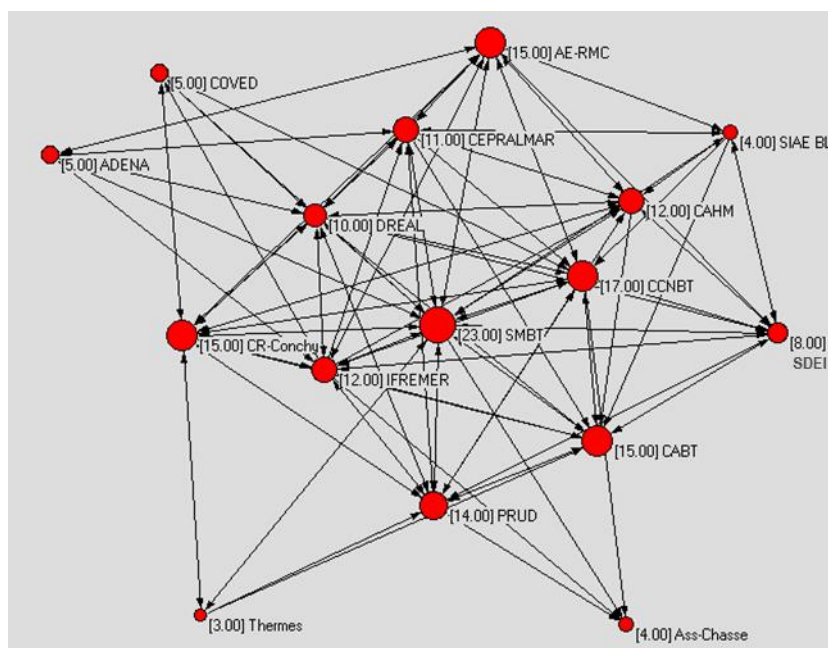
[15.00] AE-RMC
[5.00] COVED
[11.00] CEPRALMAR
[4.00] SIAE BL
[5.00] ADENA
[12.00] CAHM
[10.00] DREAL
[17.00] CCNBT
[8.00]
SDEI
[15.00] CR-Conchy
[23.00] SMBT
[12.00] IFREMER
[15.00] CABT
[14.00] PRUD
[3.00] Thermes
[4.00] Ass-Chasse